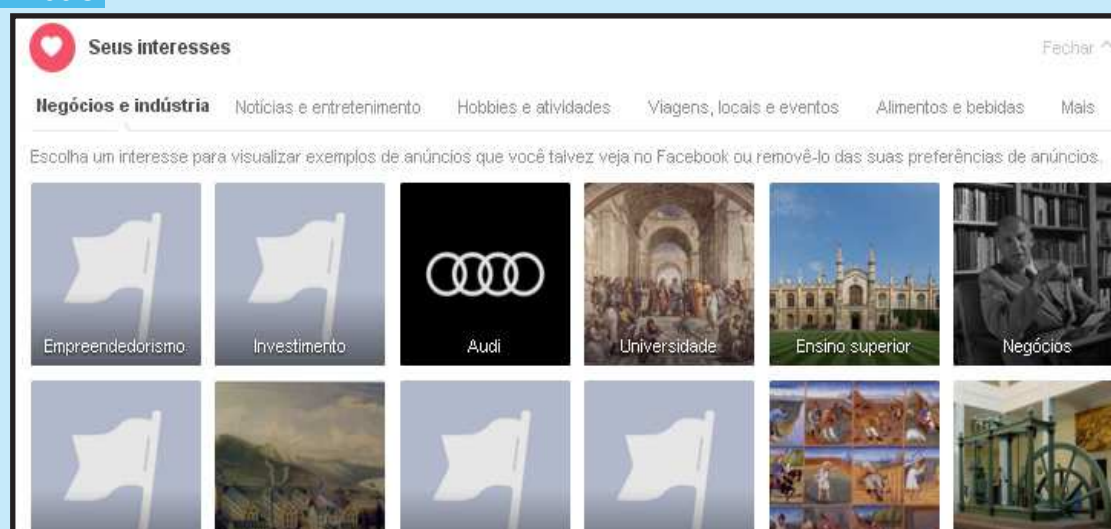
Seus interesses

Fechar ^

Negócios e indústria Notícias e entretenimento Hobbies e atividades Viagens, locais e eventos Alimentos e bebidas Mais

Escolha um interesse para visualizar exemplos de anúncios que você talvez veja no Facebook ou removê-lo das suas preferências de anúncios.

Empreendedorismo

Investimento

Audi

Universidade

Ensino superior

Negócios